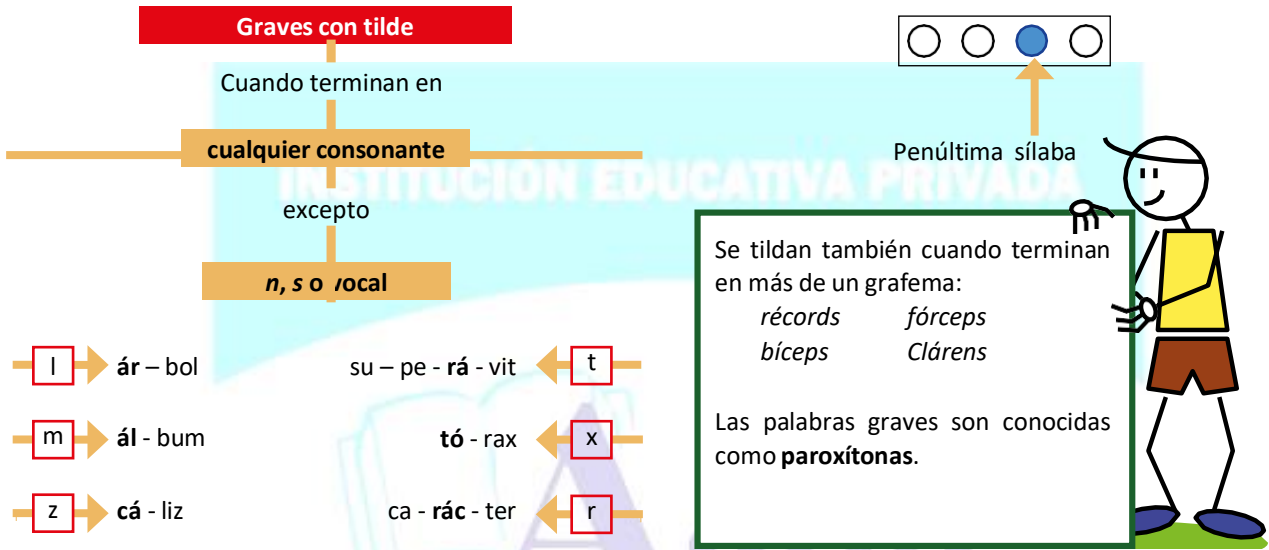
Graves con tilde

Cuando terminan en

cualquier consonante

excepto

***n*, *s* o vocal**

Penúltima sílaba

INSTITUCIÓN EDUCATIVA PRIVADA

Se tildan también cuando terminan en más de un grafema:
*récords* *fórceps*
*bíceps* *Clárens*

Las palabras graves son conocidas como **paroxítonas**.

l **ár** – bol

m **ál** - bum

z **cá** - liz

su – pe - **rá** - vit t

**tó** - rax x

ca - **rác** - ter r